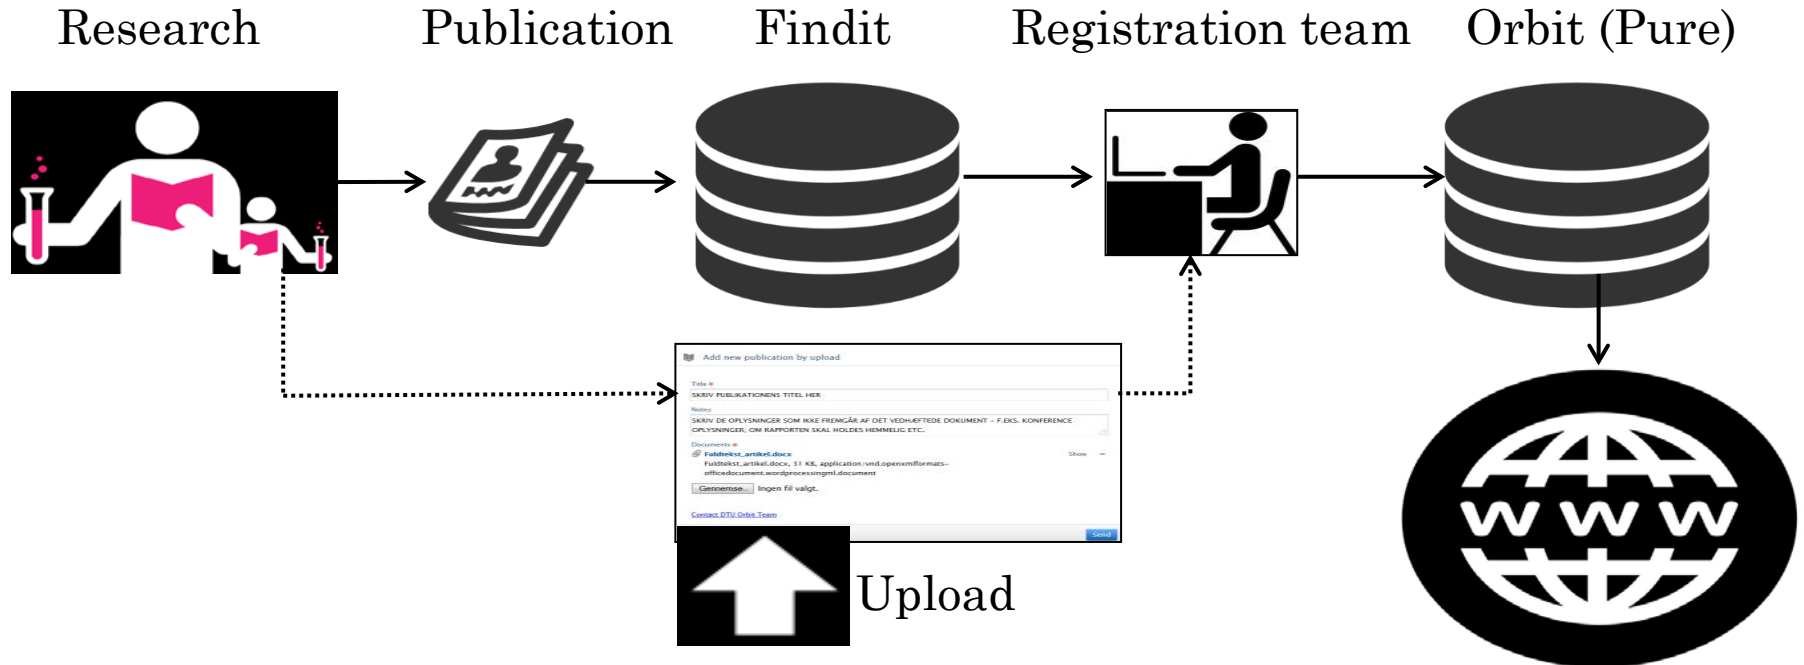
Research Publication Findit Registration team Orbit (Pure)

Add new publication by upload

Title *

SKRIV PUBLIKATIONENS TITEL HER

Notes

SKRIV DE OPLYSNINGER SOM IKKE FREMGÅR AF DET VEDHÆFTEDE DOKUMENT - F.EKS. KONFERENCE OPLYSNINGER, OM RAPPORTEN SKAL HOLDES HEMMELIG ETC.

Documents *

Fuldtekst_artikel.docx

Show

Fuldtekst_artikel.docx, 31 KB, application/vnd.openxmlformats-officedocument.wordprocessingml.document

Gennemse... Ingen fil valgt.

Contact DTU Orbit Team

Send

www

Upload